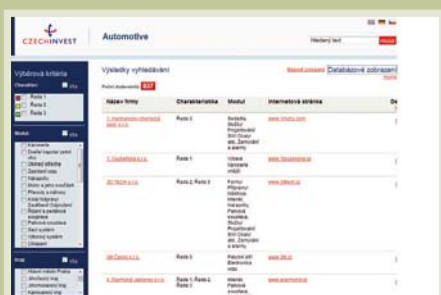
CZECHINVEST

Automotive

Hledaný text

Výběrová kritéria

Výsledky vyhledávání

Počet dodavatelů: 237

Databázové zobrazení

| Název firmy | Charakteristika | Modul | Internetová stránka |
|---|---|---|---|
| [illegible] | Řada 3 | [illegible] | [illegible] |
| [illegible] | Řada 1 | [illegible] | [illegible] |
| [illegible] | Řada 2, Řada 3 | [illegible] | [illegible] |
| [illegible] | | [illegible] | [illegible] |
| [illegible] | Řada 1, Řada 2, Řada 3 | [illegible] | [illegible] |

Řada 1
Řada 2
Řada 3